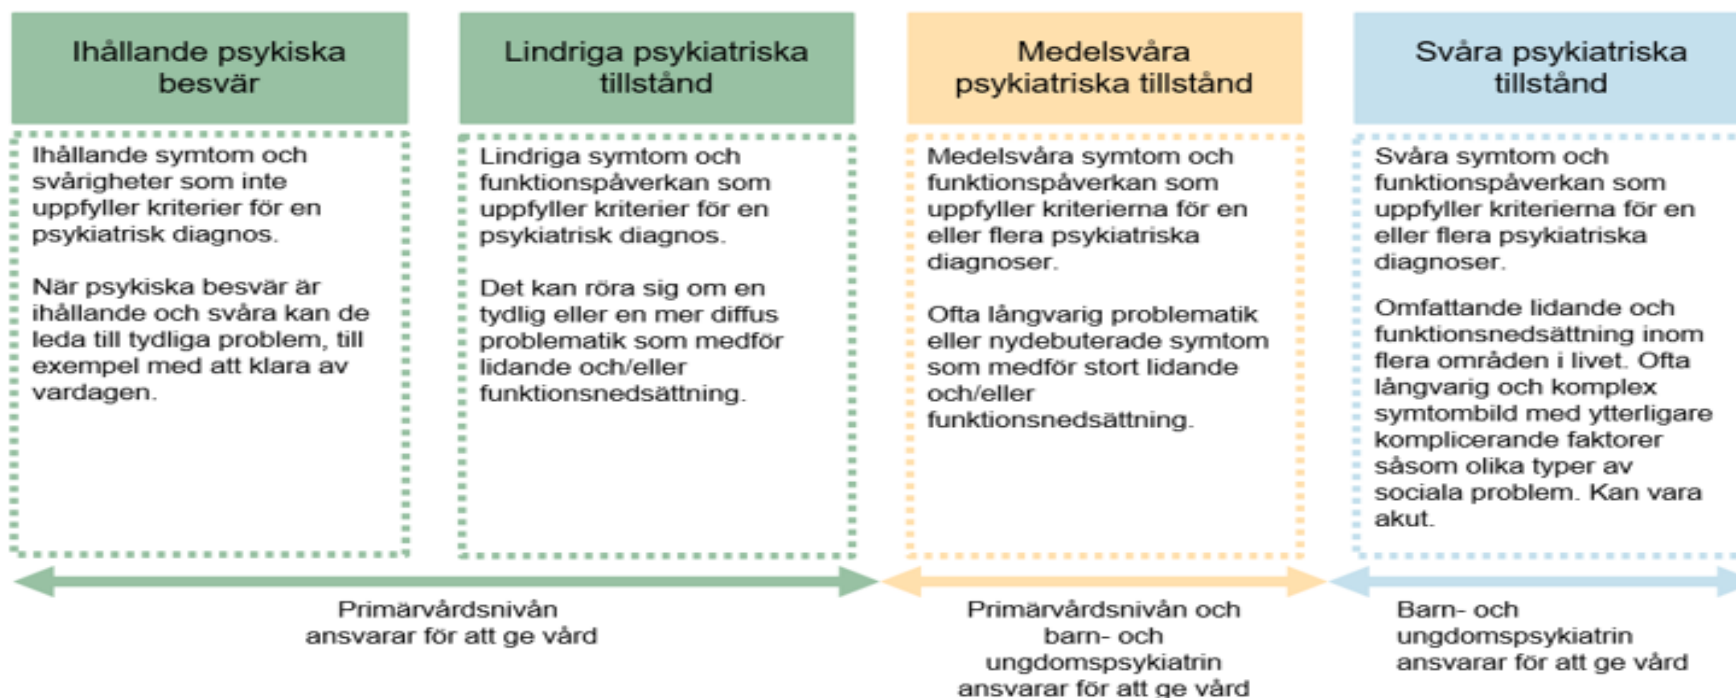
Ihållande psykiska besvär

Ihållande symtom och svårigheter som inte uppfyller kriterier för en psykiatrisk diagnos.

När psykiska besvär är ihållande och svåra kan de leda till tydliga problem, till exempel med att klara av vardagen.

Lindriga psykiatriska tillstånd

Lindriga symtom och funktionspåverkan som uppfyller kriterier för en psykiatrisk diagnos.

Det kan röra sig om en tydlig eller en mer diffus problematik som medför lidande och/eller funktionsnedsättning.

Medelsvåra psykiatriska tillstånd

Medelsvåra symtom och funktionspåverkan som uppfyller kriterierna för en eller flera psykiatriska diagnoser.

Ofta långvarig problematik eller nydebuterade symtom som medför stort lidande och/eller funktionsnedsättning.

Svåra psykiatriska tillstånd

Svåra symtom och funktionspåverkan som uppfyller kriterierna för en eller flera psykiatriska diagnoser.

Omfattande lidande och funktionsnedsättning inom flera områden i livet. Ofta långvarig och komplex symtombild med ytterligare komplicerande faktorer såsom olika typer av sociala problem. Kan vara akut.

Primärvårdsnivån ansvarar för att ge vård

Primärvårdsnivån och barn- och ungdomspsykiatrin ansvarar för att ge vård

Barn- och ungdomspsykiatrin ansvarar för att ge vård